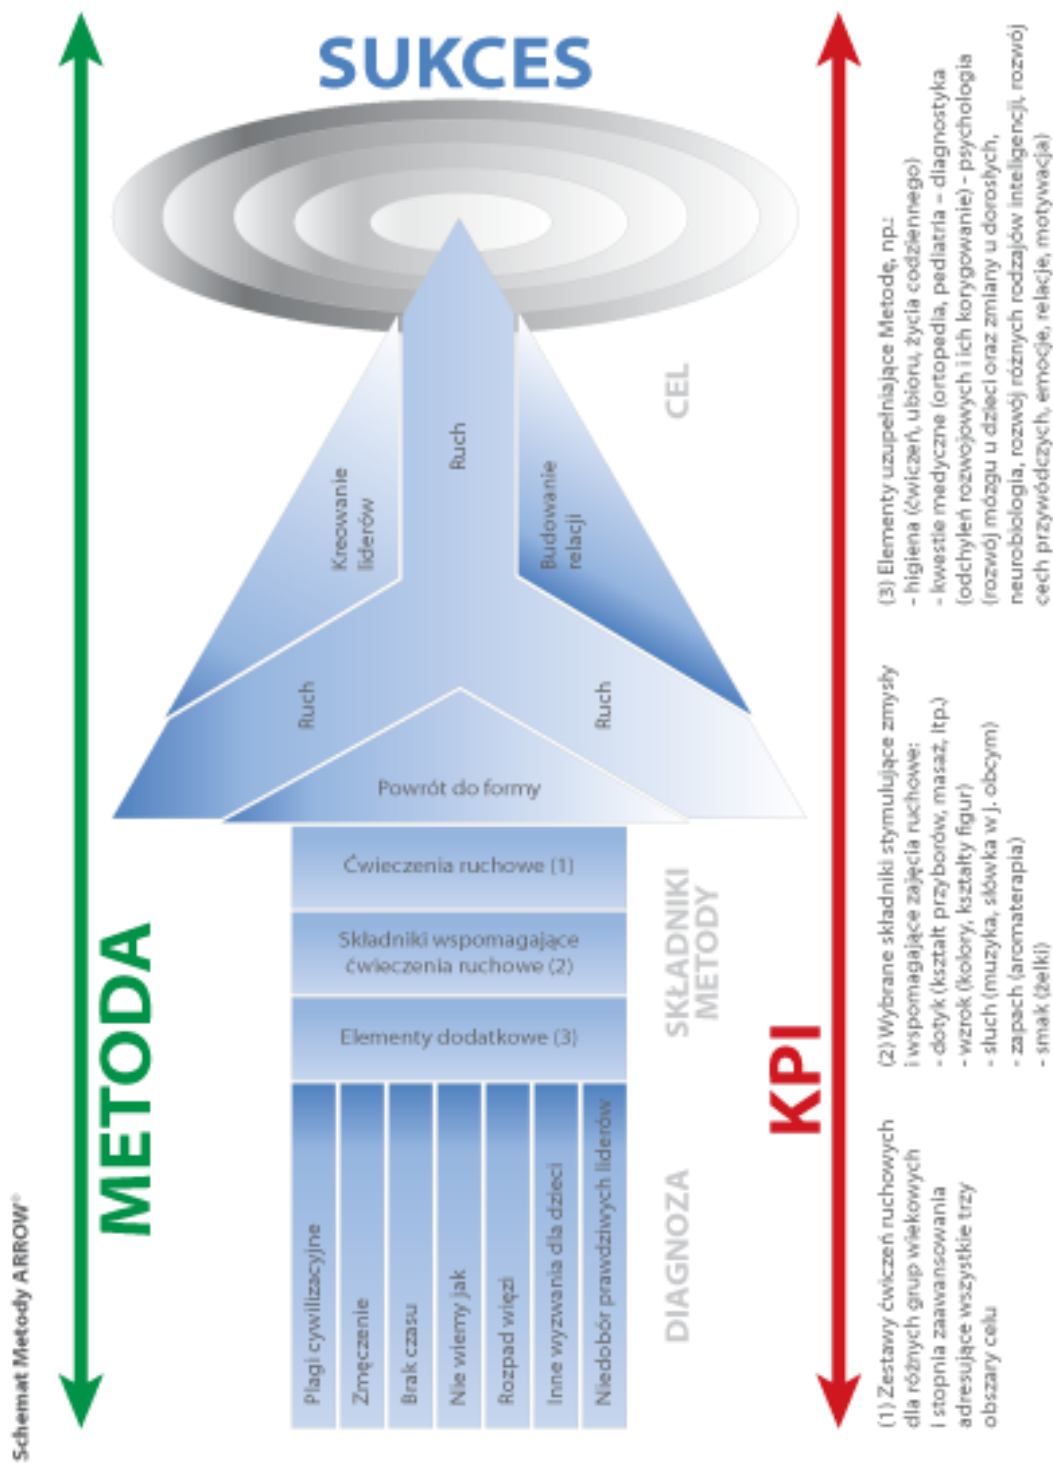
Schemat Metody ARROW®

METODA

SUKCES

Ruch

Kreowanie liderów

Budowanie relacji

CEL

Ruch

Ruch

Powrót do formy

Ćwiczenia ruchowe (1)

Składniki wspomagające ćwiczenia ruchowe (2)

Elementy dodatkowe (3)

SKŁADNIKI METODY

Plagi cywilizacyjne

Zmęczenie

Brak czasu

Nie wiemy jak

Rozpad więzi

Inne wyzwania dla dzieci

Niedobór prawdziwych liderów

DIAGNOZA

KPI

(1) Zestawy ćwiczeń ruchowych dla różnych grup wiekowych i stopnia zaawansowania adresujące wszystkie trzy obszary celu

(2) Wybrane składniki stymulujące zmysły i wspomagające zajęcia ruchowe:
- dotyk (kształt przyborów, masaż, itp.)
- wzrok (kolory, kształty figur)
- słuch (muzyka, słówka w j. obcym)
- zapach (aromaterapia)
- smak (żelki)

(3) Elementy uzupełniające Metodę, np.:
- higiena (ćwiczeń, ubioru, życia codziennego)
- kwestie medyczne (ortopedia, pediatria – diagnostyka (odchyleń rozwojowych i ich korygowanie) - psychologia (rozwój mózgu u dzieci oraz zmiany u dorosłych, neurobiologia, rozwój różnych rodzajów inteligencji, rozwój cech przywódczych, emocje, relacje, motywacja)